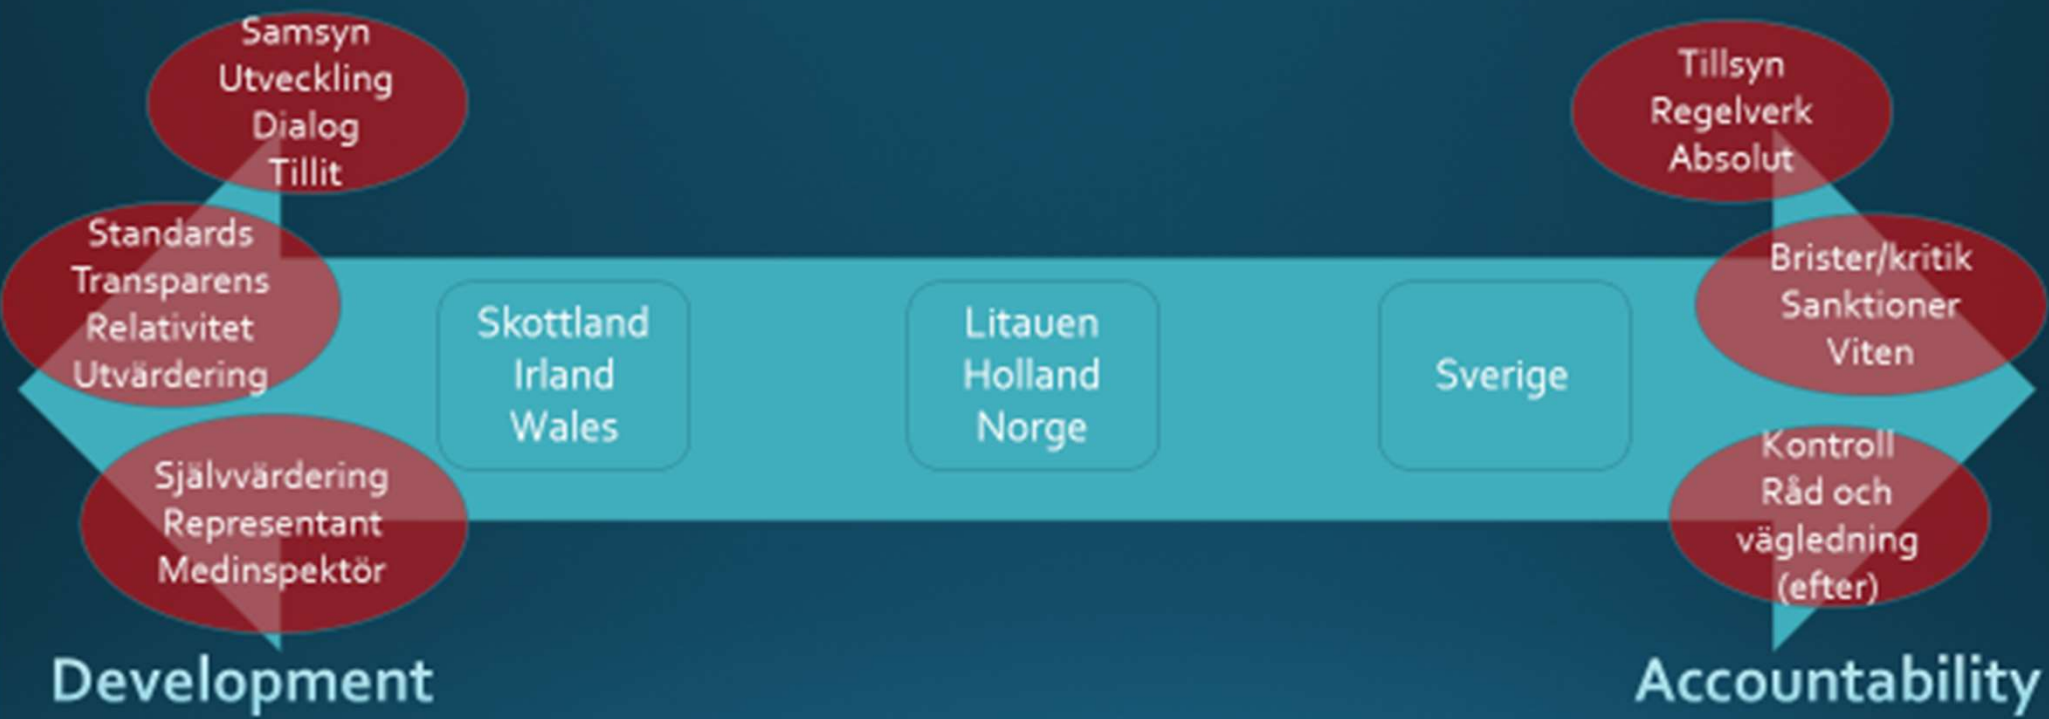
Samsyn
Utveckling
Dialog
Tillit

Standards
Transparens
Relativitet
Utvärdering

Självvärdering
Representant
Medinspektör

Skottland
Irland
Wales

Litauen
Holland
Norge

Sverige

Tillsyn
Regelverk
Absolut

Brister/kritik
Sanktioner
Viten

Kontroll
Råd och
vägledning
(efter)

Development

Accountability